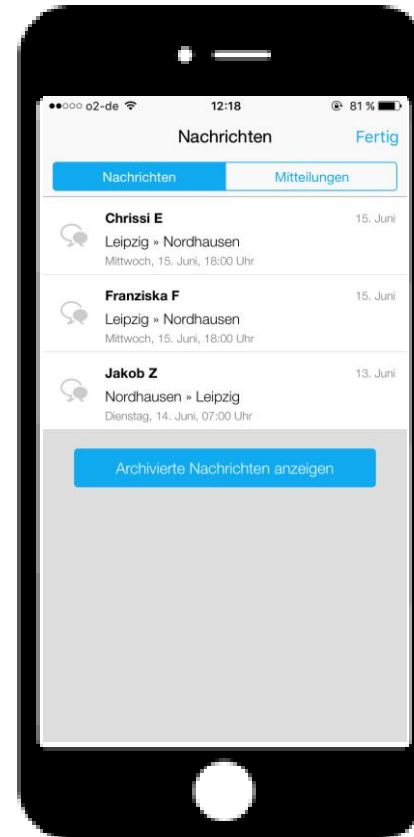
●●○○○ o2-de 12:18 81 %

Nachrichten Fertig

Nachrichten Mitteilungen

Chrissi E 15. Juni
Leipzig » Nordhausen
Mittwoch, 15. Juni, 18:00 Uhr

Franziska F 15. Juni
Leipzig » Nordhausen
Mittwoch, 15. Juni, 18:00 Uhr

Jakob Z 13. Juni
Nordhausen » Leipzig
Dienstag, 14. Juni, 07:00 Uhr

Archivierte Nachrichten anzeigen